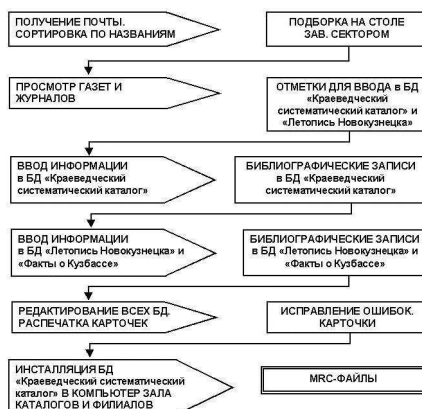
ПОЛУЧЕНИЕ ПОЧТЫ. СОРТИРОВКА ПО НАЗВАНИЯМ

ПОДБОРКА НА СТОЛЕ ЗАВ. СЕКТОРОМ

ПРОСМОТР ГАЗЕТ И ЖУРНАЛОВ

ОТМЕТКИ ДЛЯ ВВОДА В БД «Краеведческий систематический каталог» и «Летопись Новокузнецка»

ВВОД ИНФОРМАЦИИ в БД «Краеведческий систематический каталог»

БИБЛИОГРАФИЧЕСКИЕ ЗАПИСИ в БД «Краеведческий систематический каталог»

ВВОД ИНФОРМАЦИИ в БД «Летопись Новокузнецка» и «Факты о Кузбассе»

БИБЛИОГРАФИЧЕСКИЕ ЗАПИСИ в БД «Летопись Новокузнецка» и «Факты о Кузбассе»

РЕДАКТИРОВАНИЕ ВСЕХ БД. РАСПЕЧАТКА КАРТОЧЕК

ИСПРАВЛЕНИЕ ОШИБОК. КАРТОЧКИ

ИНСТАЛЛЯЦИЯ БД «Краеведческий систематический каталог» В КОМПЬЮТЕР ЗАЛА КАТАЛОГОВ И ФИЛИАЛОВ

MRC-ФАЙЛЫ